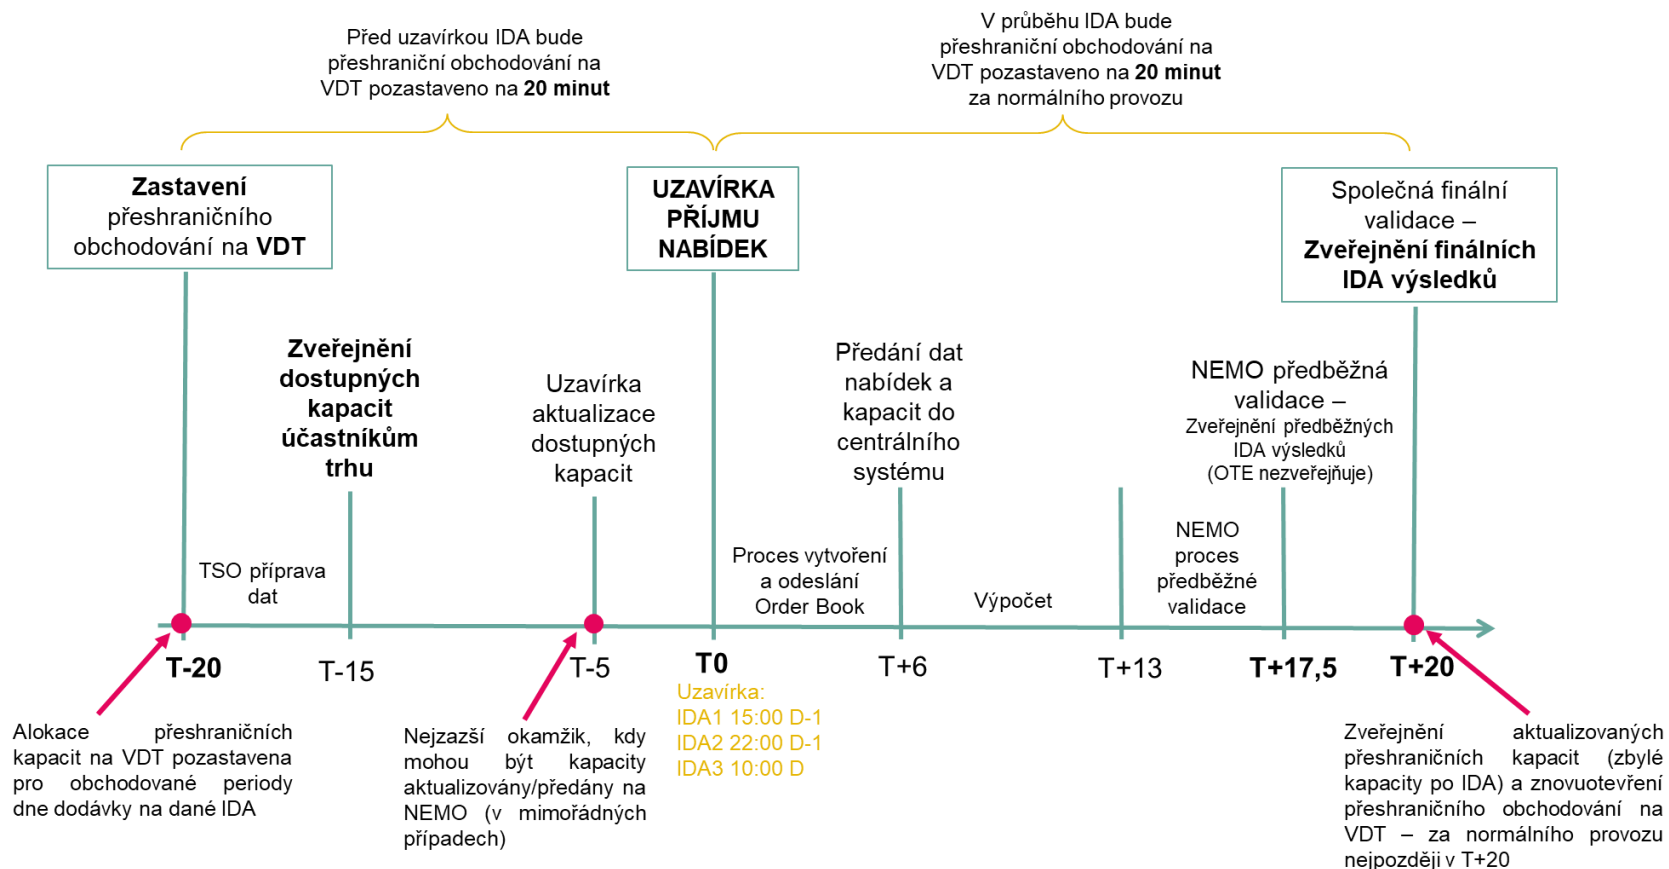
Před uzavírkou IDA bude přeshraniční obchodování na VDT pozastaveno na **20 minut**

V průběhu IDA bude přeshraniční obchodování na VDT pozastaveno na **20 minut** za normálního provozu

**Zastavení** přeshraničního obchodování na **VDT**

**UZAVÍRKA PŘÍJMU NABÍDEK**

Společná finální validace – **Zveřejnění finálních IDA výsledků**

**Zveřejnění dostupných kapacit účastníkům trhu**

Uzavírka aktualizace dostupných kapacit

Předání dat nabídek a kapacit do centrálního systému

NEMO předběžná validace – Zveřejnění předběžných IDA výsledků (OTE nezveřejňuje)

TSO příprava dat

Proces vytvoření a odeslání Order Book

Výpočet

NEMO proces předběžné validace

**T-20**

T-15

T-5

**T0**

T+6

T+13

**T+17,5**

**T+20**

Uzavírka:
IDA1 15:00 D-1
IDA2 22:00 D-1
IDA3 10:00 D

Alokace přeshraničních kapacit na VDT pozastavena pro obchodované periody dne dodávky na dané IDA

Nejzazší okamžik, kdy mohou být kapacity aktualizovány/předány na NEMO (v mimořádných případech)

Zveřejnění aktualizovaných přeshraničních kapacit (zbylé kapacity po IDA) a znovuotevření přeshraničního obchodování na VDT – za normálního provozu nejpozději v T+20